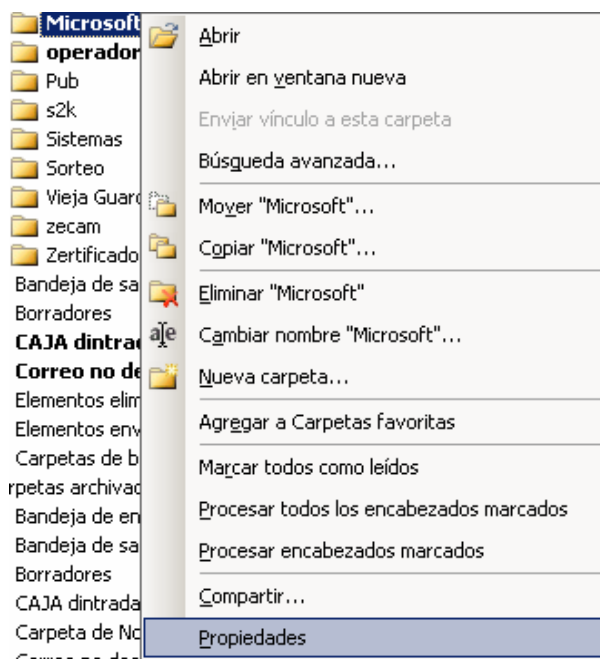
Microsoft
operador
Pub
s2k
Sistemas
Sorteo
Vieja Guard
zecam
Zertificado
Bandeja de sa
Borradores
CAJA dintrad
Correo no de
Elementos elim
Elementos env
Carpetas de b
rpetas archivad
Bandeja de en
Bandeja de sa
Borradores
CAJA dintrada
Carpeta de No

Abrir
Abrir en ventana nueva
Enviar vínculo a esta carpeta
Búsqueda avanzada...
Mover "Microsoft"...
Copiar "Microsoft"...
Eliminar "Microsoft"
Cambiar nombre "Microsoft"...
Nueva carpeta...
Agregar a Carpetas favoritas
Marcar todos como leídos
Procesar todos los encabezados marcados
Procesar encabezados marcados
Compartir...
Propiedades